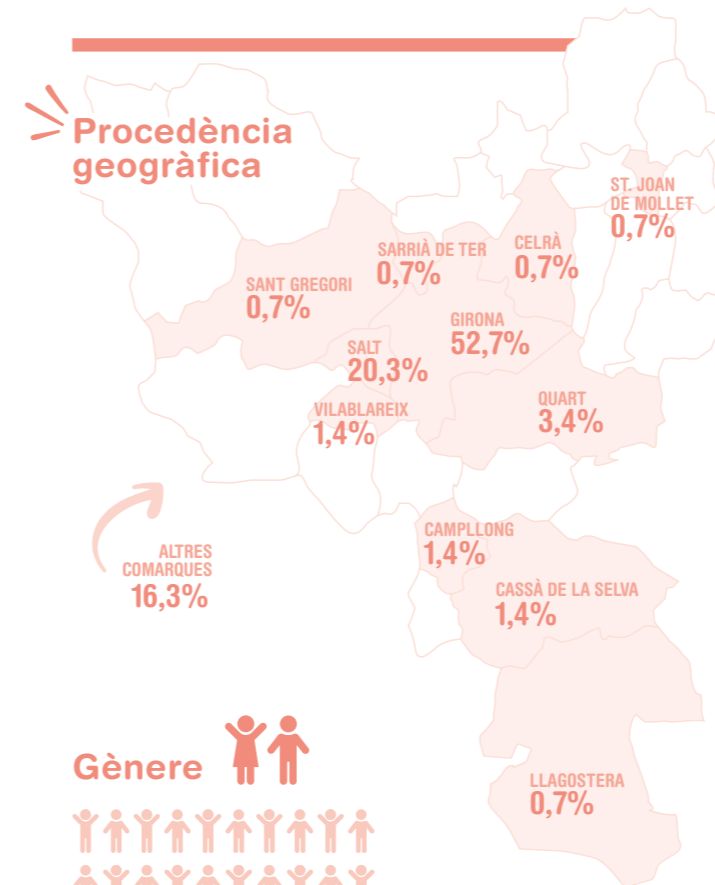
Procedència geogràfica

SARRIÀ DE TER
0,7%

CELRÀ
0,7%

ST. JOAN DE MOLLET
0,7%

SANT GREGORI
0,7%

GIRONA
52,7%

SALT
20,3%

VILABLAREIX
1,4%

QUART
3,4%

ALTRES COMARQUES
16,3%

CAMPLLONG
1,4%

CASSÀ DE LA SELVA
1,4%

LLAGOSTERA
0,7%

Gènere